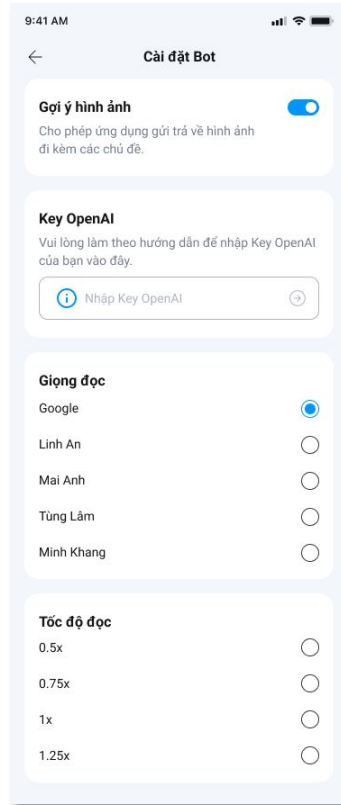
9:41 AM

Cài đặt Bot

Gợi ý hình ảnh
Cho phép ứng dụng gửi trả về hình ảnh đi kèm các chủ đề.

Key OpenAI
Vui lòng làm theo hướng dẫn để nhập Key OpenAI của bạn vào đây.

Nhập Key OpenAI

Giọng đọc
Google
Linh An
Mai Anh
Tùng Lâm
Minh Khang

Tốc độ đọc
0.5x
0.75x
1x
1.25x